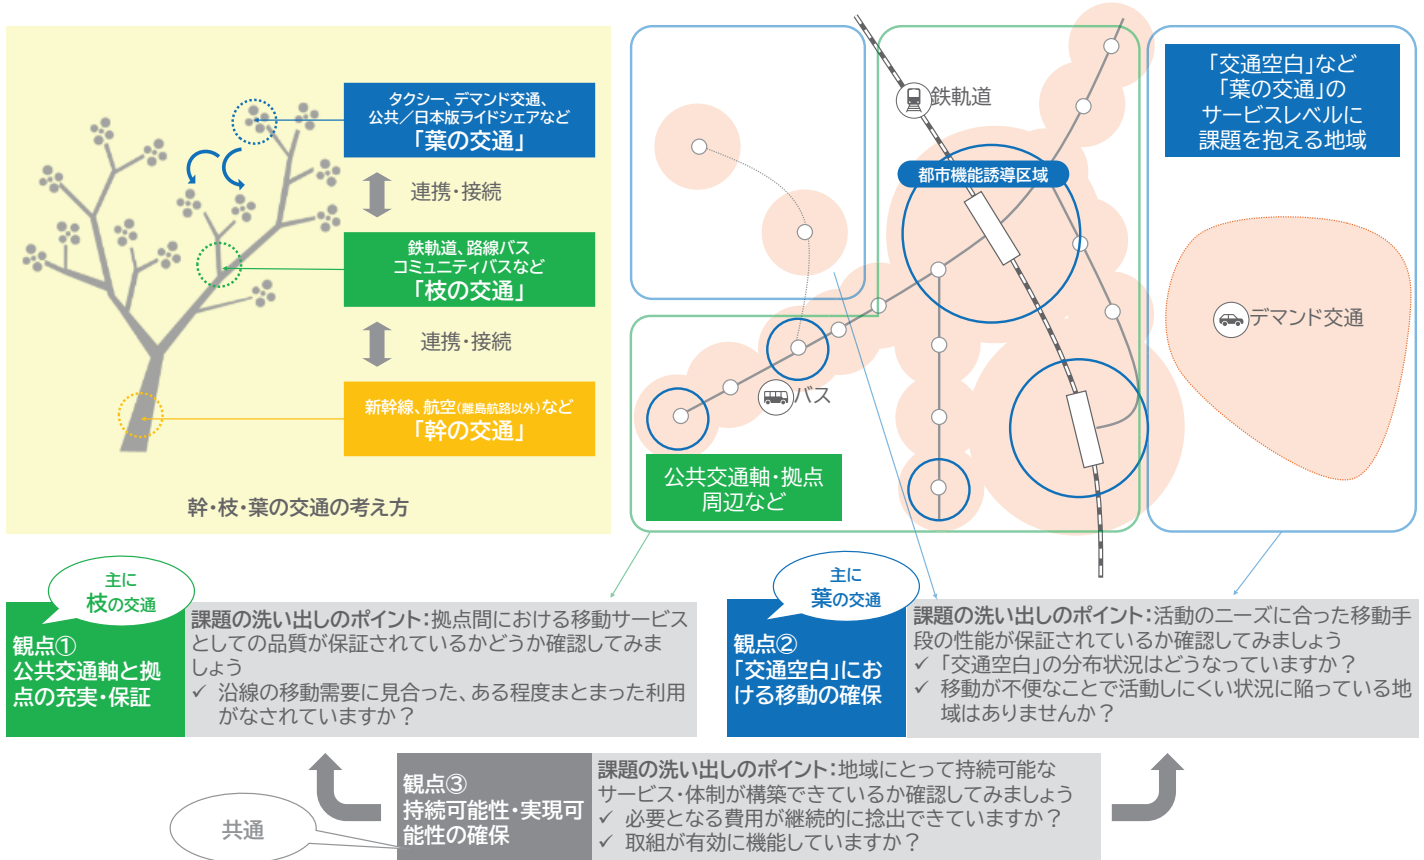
タクシー、デマンド交通、公共／日本版ライドシェアなど
「葉の交通」

連携・接続

鉄軌道、路線バス
コミュニティバスなど
「枝の交通」

連携・接続

新幹線、航空(離島航路以外)など
「幹の交通」

幹・枝・葉の交通の考え方

鉄軌道

都市機能誘導区域

「交通空白」など「葉の交通」のサービスレベルに課題を抱える地域

デマンド交通

バス

公共交通軸・拠点周辺など

主に
枝の交通

観点①
公共交通軸と拠点の充実・保証

課題の洗い出しのポイント:拠点間における移動サービスとしての品質が保証されているかどうか確認してみましょう
✓ 沿線の移動需要に見合った、ある程度まとまった利用がなされていますか？

主に
葉の交通

観点②
「交通空白」における移動の確保

課題の洗い出しのポイント:活動のニーズに合った移動手段の性能が保証されているか確認してみましょう
✓ 「交通空白」の分布状況はどうなっていますか？
✓ 移動が不便なことで活動しにくい状況に陥っている地域はありませんか？

共通

観点③
持続可能性・実現可能性の確保

課題の洗い出しのポイント:地域にとって持続可能なサービス・体制が構築できているか確認してみましょう
✓ 必要となる費用が継続的に捻出できていますか？
✓ 取組が有効に機能していますか？